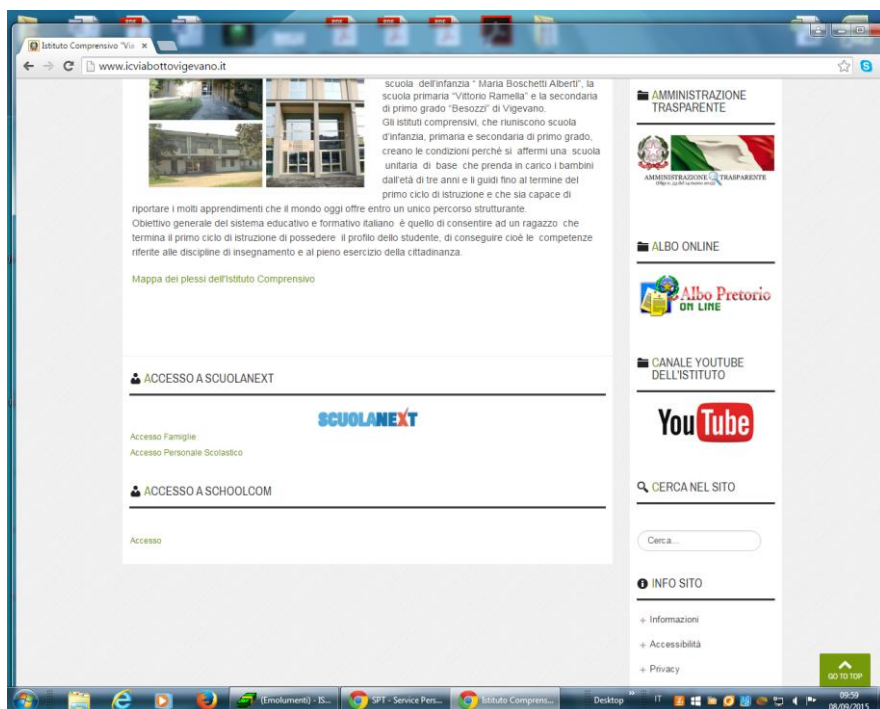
Istituto Comprensivo "Via ×

www.icviabottovigevano.it

scuola dell'infanzia " Maria Boschetti Alberti", la scuola primaria "Vittorio Ramella" e la secondaria di primo grado "Besozzi" di Vigevano.
Gli istituti comprensivi, che riuniscono scuola d'infanzia, primaria e secondaria di primo grado, creano le condizioni perchè si affermi una scuola unitaria di base che prenda in carico i bambini dall'età di tre anni e li guidi fino al termine del primo ciclo di istruzione e che sia capace di riportare i molti apprendimenti che il mondo oggi offre entro un unico percorso strutturante.
Obiettivo generale del sistema educativo e formativo italiano è quello di consentire ad un ragazzo che termina il primo ciclo di istruzione di possedere il profilo dello studente, di conseguire cioè le competenze riferite alle discipline di insegnamento e al pieno esercizio della cittadinanza.

Mappa dei plessi dell'Istituto Comprensivo

ACCESSO A SCUOLANEXT

SCUOLANEXT

Accesso Famiglie
Accesso Personale Scolastico

ACCESSO A SCHOOLCOM

Accesso

AMMINISTRAZIONE TRASPARENTE

AMMINISTRAZIONE TRASPARENTE

ALBO ONLINE

Albo Pretorio ON LINE

CANALE YOUTUBE DELL'ISTITUTO

YouTube

CERCA NEL SITO

Cerca...

INFO SITO

+ Informazioni
+ Accessibilità
+ Privacy

GO TO TOP

(Emolumenti) - IS...
SPT - Service Pers...
Istituto Comprens...
Desktop
IT
09:59
08/09/2015